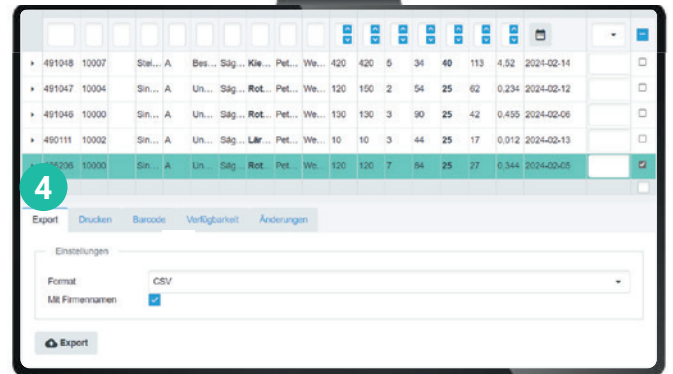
| | | | | | | | | | | | | | | | | | |
|---|---|---|---|---|---|---|---|---|---|---|---|---|---|---|---|---|---|
| ▸ | 491048 | 10007 | Stei... | A | Bes... | Säg... | **Kie...** | Pet... | We... | 420 | 420 | 5 | 34 | **40** | 113 | 4,52 | 2024-02-14 |
| ▸ | 491047 | 10004 | Sin... | A | Un... | Säg... | **Rot...** | Pet... | We... | 120 | 150 | 2 | 54 | **25** | 62 | 0,234 | 2024-02-12 |
| ▸ | 491046 | 10000 | Sin... | A | Un... | Säg... | **Rot...** | Pet... | We... | 130 | 130 | 3 | 90 | **25** | 42 | 0,455 | 2024-02-06 |
| ▸ | 490111 | 10002 | Sin... | A | Un... | Säg... | **Lär...** | Pet... | We... | 10 | 10 | 3 | 44 | **25** | 17 | 0,012 | 2024-02-13 |
| ▸ | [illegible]206 | 10000 | Sin... | A | Un... | Säg... | **Rot...** | Pet... | We... | 120 | 120 | 7 | 84 | **25** | 27 | 0,344 | 2024-02-05 |

4

Export | Drucken | Barcode | Verfügbarkeit | Änderungen

Einstellungen

Format CSV

Mit Firmennamen

Export